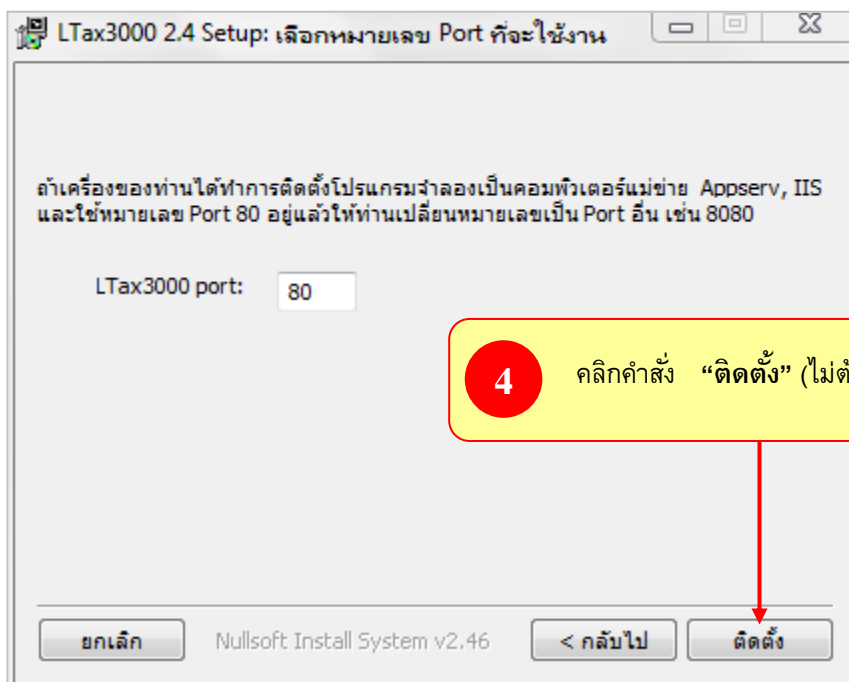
LTax3000 2.4 Setup: เลือกหมายเลข Port ที่จะใช้งาน

ถ้าเครื่องของท่านได้ทำการติดตั้งโปรแกรมจำลองเป็นคอมพิวเตอร์แม่ข่าย Appserv, IIS และใช้หมายเลข Port 80 อยู่แล้วให้ท่านเปลี่ยนหมายเลขเป็น Port อื่น เช่น 8080

LTax3000 port: 80

4 คลิกคำสั่ง "ติดตั้ง" (ไม่ต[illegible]

ยกเลิก

Nullsoft Install System v2.46

< กลับไป

ติดตั้ง